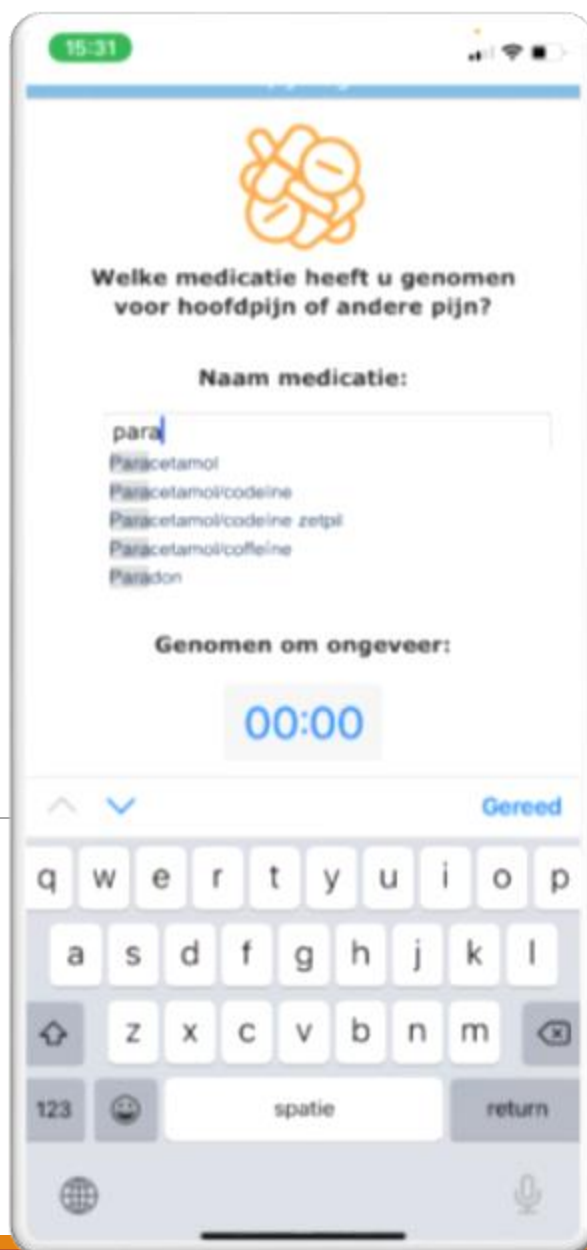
15:31

Welke medicatie heeft u genomen voor hoofdpijn of andere pijn?

Naam medicatie:

para

Paracetamol
Paracetamol/codeine
Paracetamol/codeine zetpil
Paracetamol/coffeine
Paradon

Genomen om ongeveer:

00:00

Gereed

q w e r t y u i o p
a s d f g h j k l
z x c v b n m
123 spatie return